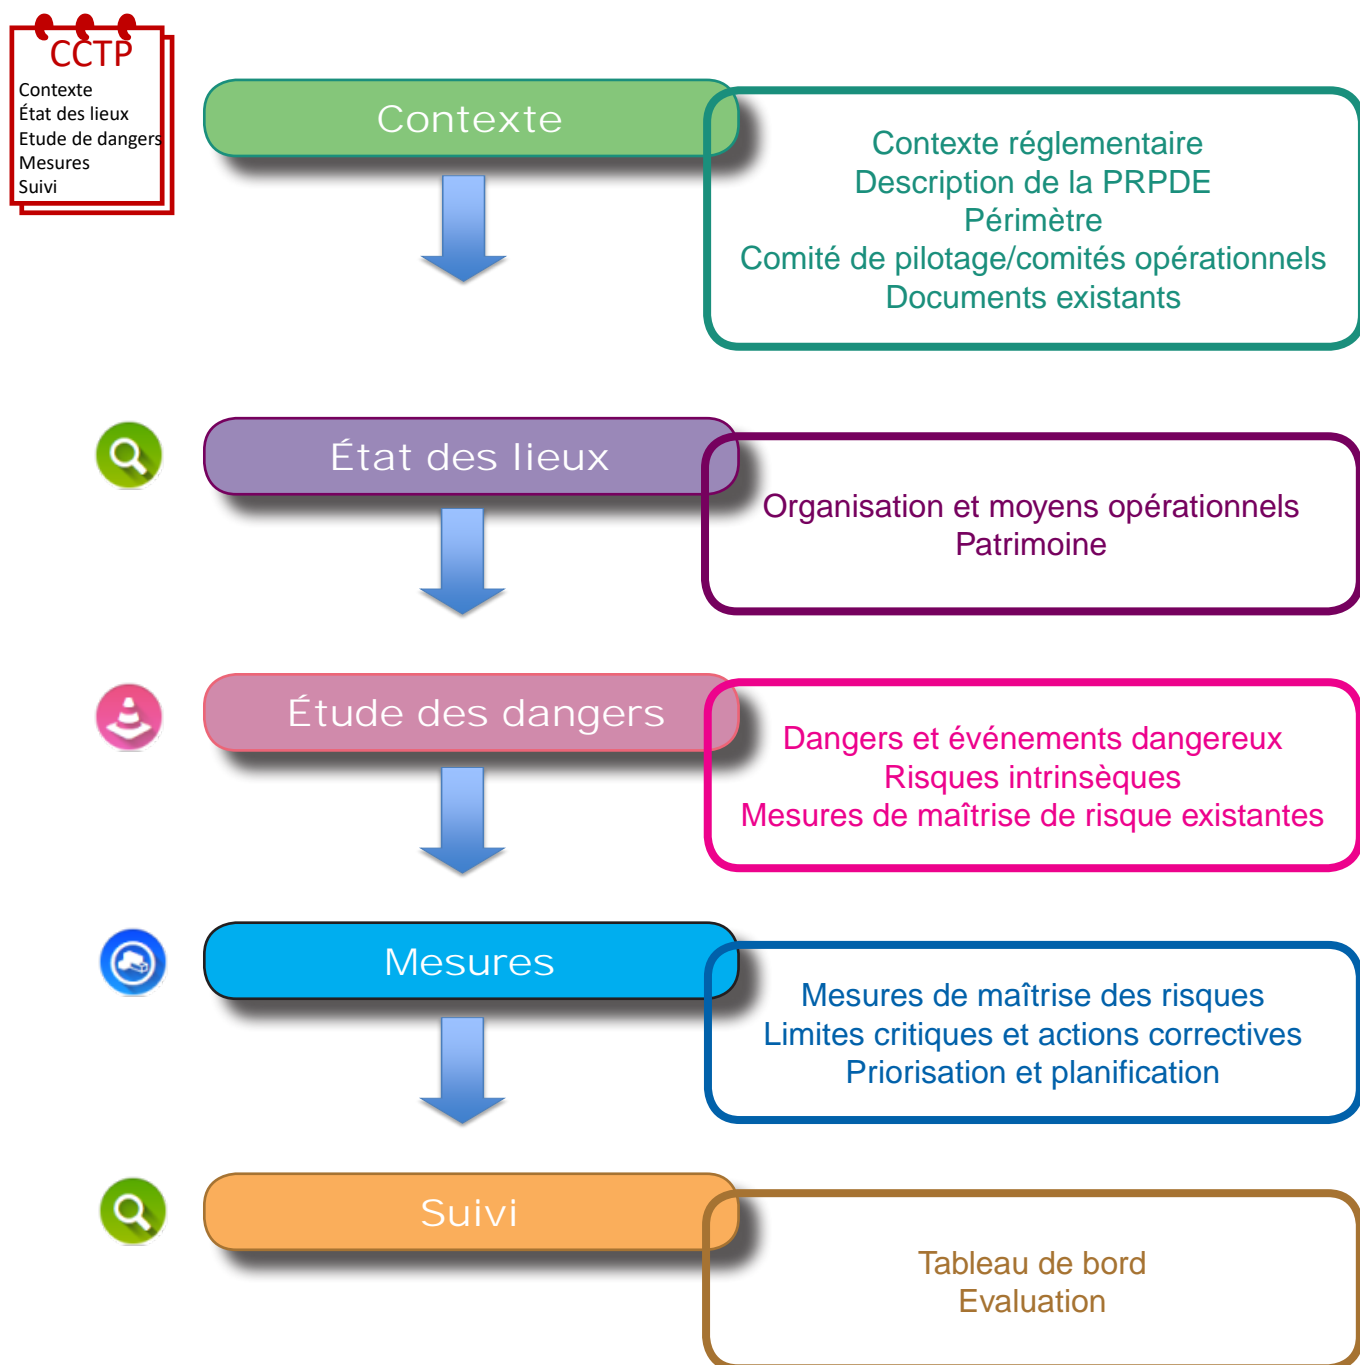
CCTP
Contexte
État des lieux
Etude de dangers
Mesures
Suivi

Contexte

Contexte réglementaire
Description de la PRPDE
Périmètre
Comité de pilotage/comités opérationnels
Documents existants

État des lieux

Organisation et moyens opérationnels
Patrimoine

Étude des dangers

Dangers et événements dangereux
Risques intrinsèques
Mesures de maîtrise de risque existantes

Mesures

Mesures de maîtrise des risques
Limites critiques et actions correctives
Priorisation et planification

Suivi

Tableau de bord
Evaluation